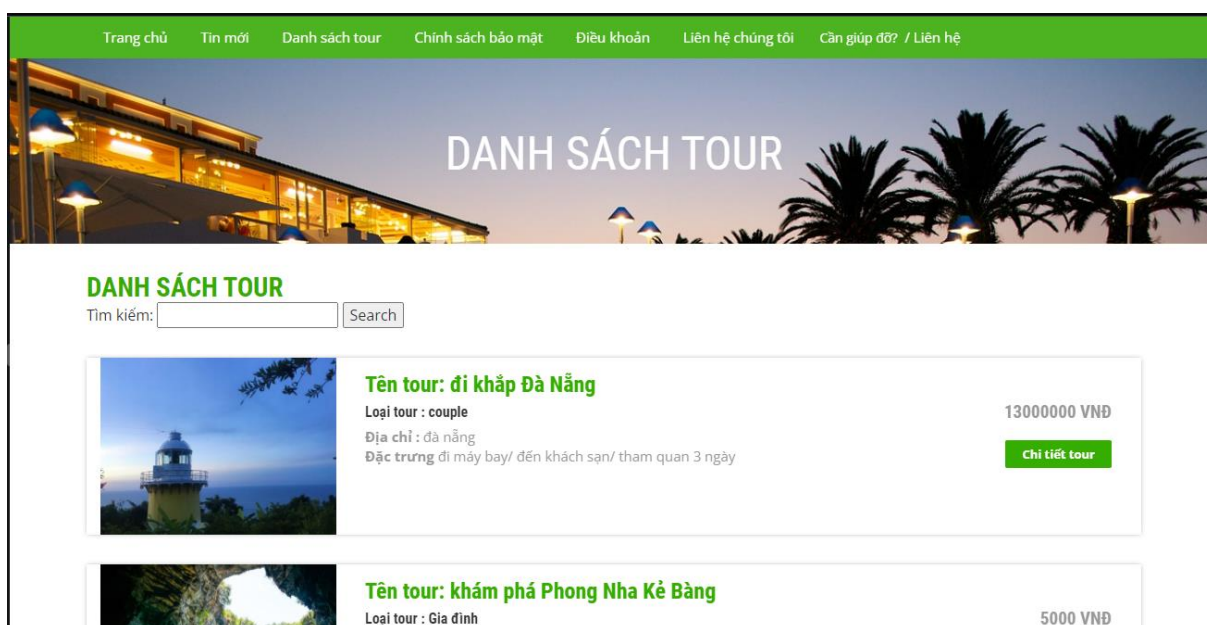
Trang chủ Tin mới Danh sách tour Chính sách bảo mật Điều khoản Liên hệ chúng tôi Cần giúp đỡ? / Liên hệ

DANH SÁCH TOUR

DANH SÁCH TOUR
Tìm kiếm: Search

Tên tour: đi khắp Đà Nẵng
Loại tour : couple
Địa chỉ : đà nẵng
Đặc trưng đi máy bay/ đến khách sạn/ tham quan 3 ngày

13000000 VNĐ
Chi tiết tour

Tên tour: khám phá Phong Nha Kẻ Bàng
Loại tour : Gia đình

5000 VNĐ